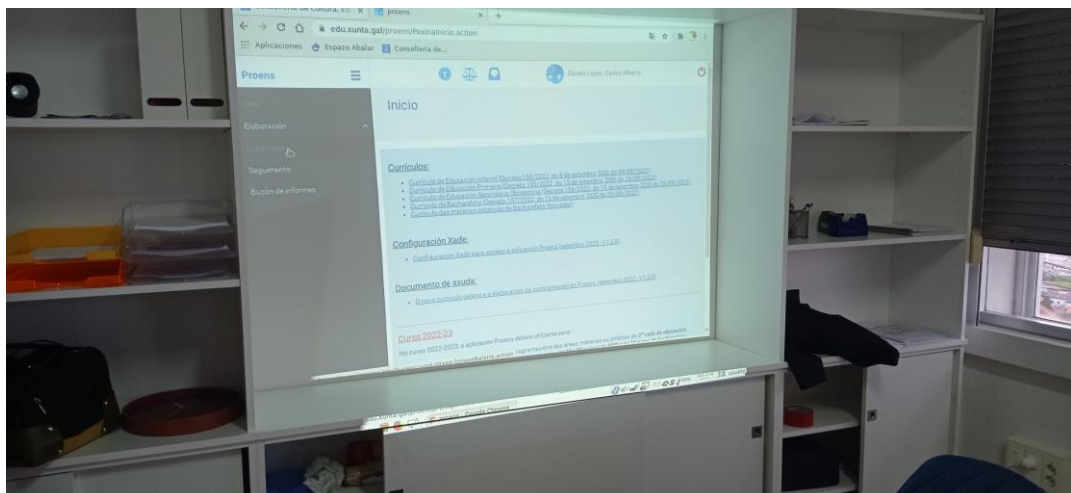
proens
edu.xunta.gal/proens/Paxinainicio.action
Aplicacions Espazo Abalar Consellería de
Proens
Inicio
Elaboración
Supervisión
Seguimento
Buzón de informes
Inicio
Currículos:
Currículo de Educación Infantil (Decreto 150/2022, do 8 de setembro (DOG do 09/09/2022))
Currículo de Educación Primaria (Decreto 155/2022, do 15 de setembro (DOG do 26/09/2022))
Currículo de Educación Secundaria Obrigatoria (Decreto 156/2022, do 15 de setembro (DOG do 26/09/2022))
Currículo de Bacharelato (Decreto 157/2022, do 15 de setembro (DOG do 26/09/2022))
Currículo das materias optativas de Bacharelato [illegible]
Configuración Xade:
Configuración Xade para acceso á aplicación Proens (setembro 2022 - V1.2.0)
Documento de axuda:
Proens currículo galego e a elaboración da programación en Proens (setembro 2022 - V1.0.0)
Curso 2022-23
No curso 2022-2023, a aplicación Proens deberá utilizarse para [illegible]